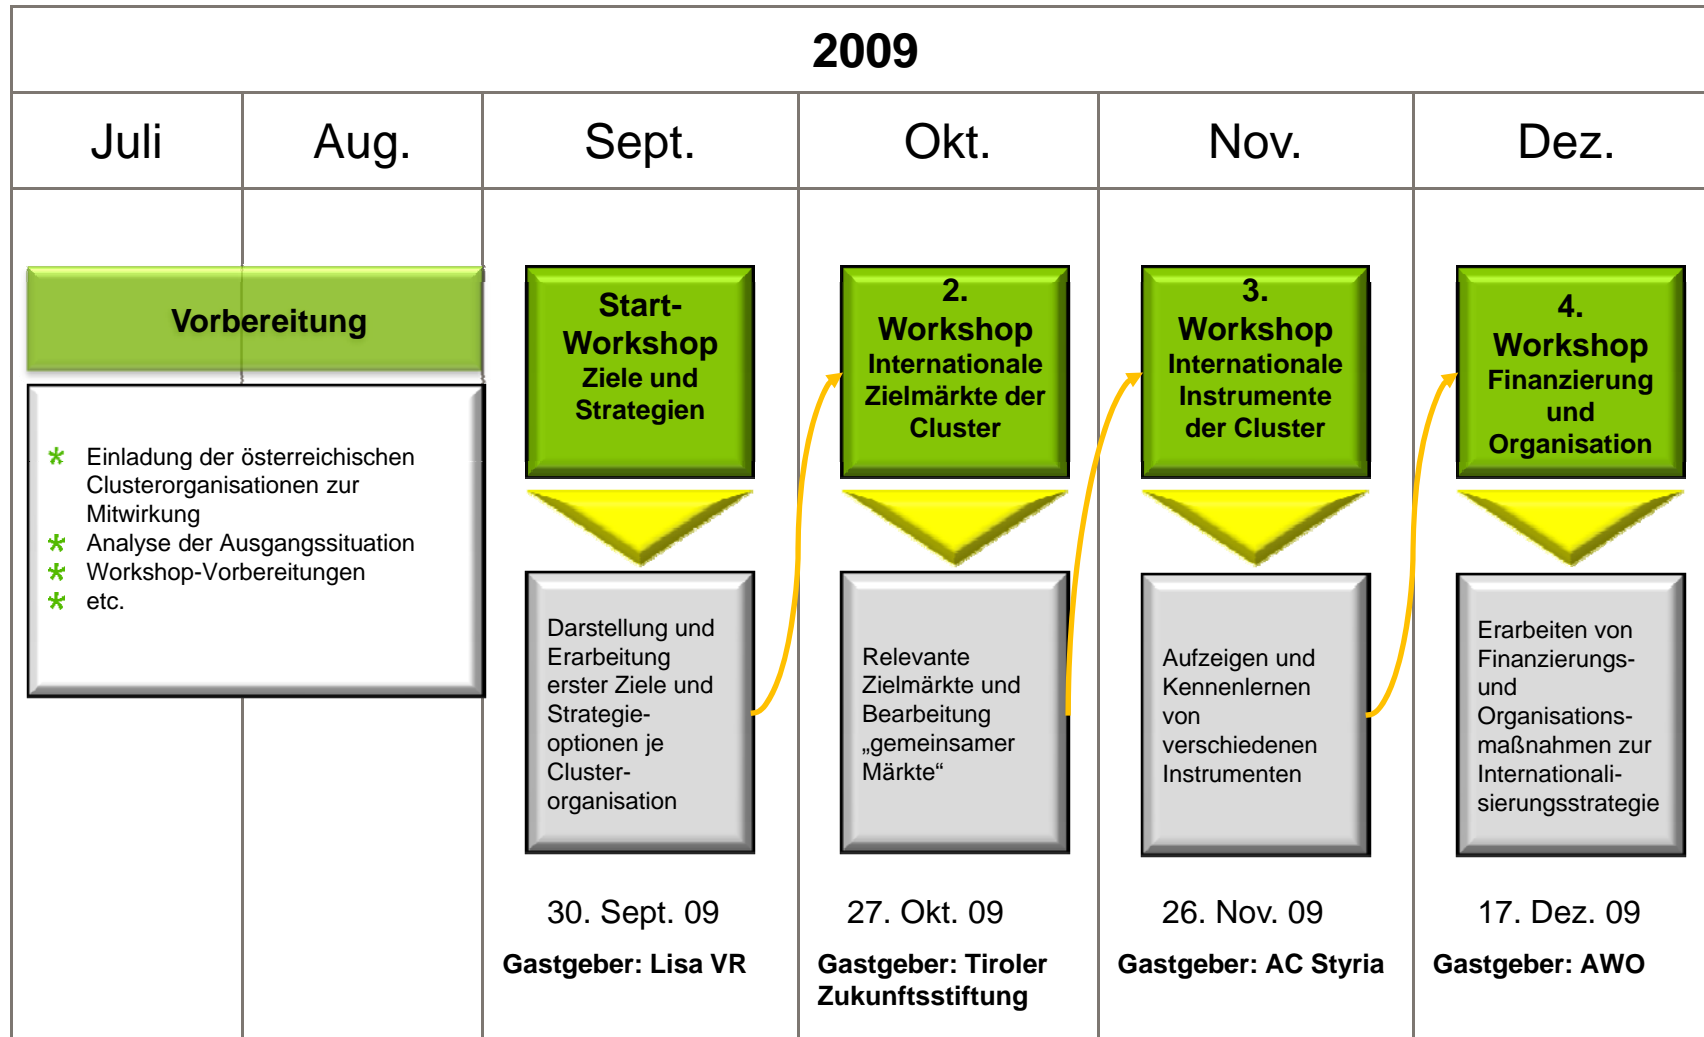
2009

| Juli | Aug. | Sept. | Okt. | Nov. | Dez. |
|---|---|---|---|---|---|

Vorbereitung

* Einladung der österreichischen Clusterorganisationen zur Mitwirkung
* Analyse der Ausgangssituation
* Workshop-Vorbereitungen
* etc.

Start-Workshop Ziele und Strategien

Darstellung und Erarbeitung erster Ziele und Strategieoptionen je Clusterorganisation

30. Sept. 09
Gastgeber: Lisa VR

2. Workshop Internationale Zielmärkte der Cluster

Relevante Zielmärkte und Bearbeitung „gemeinsamer Märkte“

27. Okt. 09
Gastgeber: Tiroler Zukunftsstiftung

3. Workshop Internationale Instrumente der Cluster

Aufzeigen und Kennenlernen von verschiedenen Instrumenten

26. Nov. 09
Gastgeber: AC Styria

4. Workshop Finanzierung und Organisation

Erarbeiten von Finanzierungs- und Organisationsmaßnahmen zur Internationalisierungsstrategie

17. Dez. 09
Gastgeber: AWO